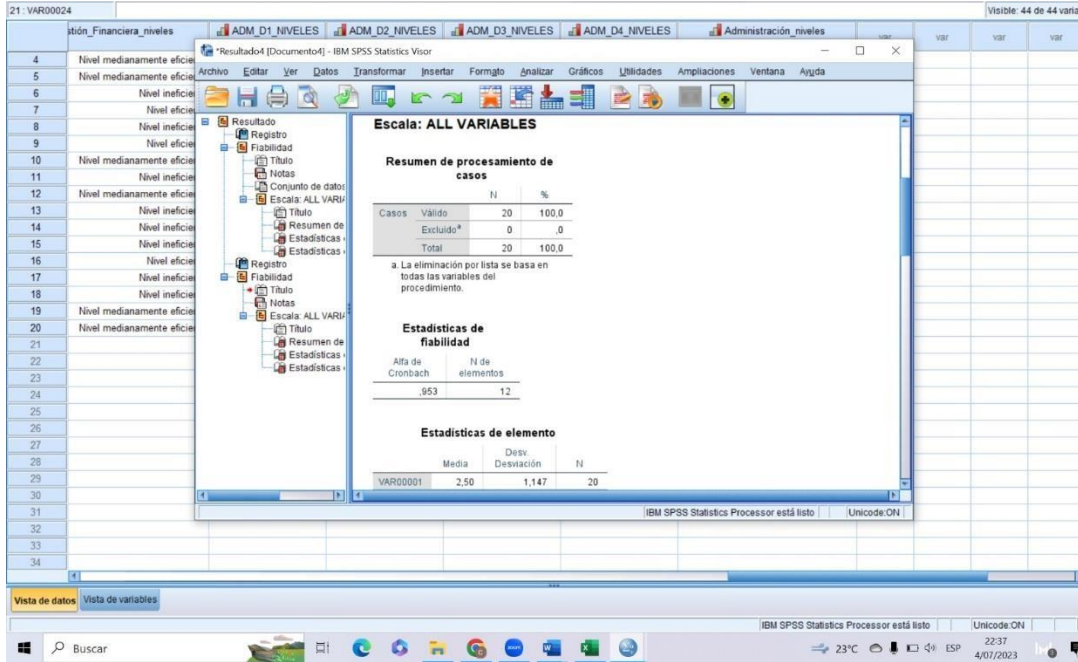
21 : VAR00024

Visible: 44 de 44 varia

stión_Financiera_niveles | ADM_D1_NIVELES | ADM_D2_NIVELES | ADM_D3_NIVELES | ADM_D4_NIVELES | Administración_niveles | var | var | var | var

4 Nivel medianamente eficie
5 Nivel medianamente eficie
6 Nivel ineficie
7 Nivel eficie
8 Nivel ineficie
9 Nivel eficie
10 Nivel medianamente eficie
11 Nivel ineficie
12 Nivel medianamente eficie
13 Nivel ineficie
14 Nivel ineficie
15 Nivel ineficie
16 Nivel eficie
17 Nivel ineficie
18 Nivel ineficie
19 Nivel medianamente eficie
20 Nivel medianamente eficie
21
22
23
24
25
26
27
28
29
30
31
32
33
34

*Resultado4 [Documento4] - IBM SPSS Statistics Visor

Archivo Editar Ver Datos Transformar Insertar Formato Analizar Gráficos Utilidades Ampliaciones Ventana Ayuda

Resultado
Registro
Fiabilidad
Título
Notas
Conjunto de datos
Escala: ALL VARI
Título
Resumen de
Estadísticas
Estadísticas
Registro
Fiabilidad
Título
Notas
Escala: ALL VARI
Título
Resumen de
Estadísticas
Estadísticas

Escala: ALL VARIABLES

Resumen de procesamiento de casos

| | | N | % |
|---|---|---|---|
| Casos | Válido | 20 | 100,0 |
| | Excluido$^a$ | 0 | ,0 |
| | Total | 20 | 100,0 |

a. La eliminación por lista se basa en todas las variables del procedimiento.

Estadísticas de fiabilidad

| Alfa de Cronbach | N de elementos |
|---|---|
| ,953 | 12 |

Estadísticas de elemento

| | Media | Desv. Desviación | N |
|---|---|---|---|
| VAR00001 | 2,50 | 1,147 | 20 |

IBM SPSS Statistics Processor está listo | Unicode:ON

Vista de datos | Vista de variables

IBM SPSS Statistics Processor está listo | Unicode:ON

Buscar

23°C ESP 22:37 4/07/2023